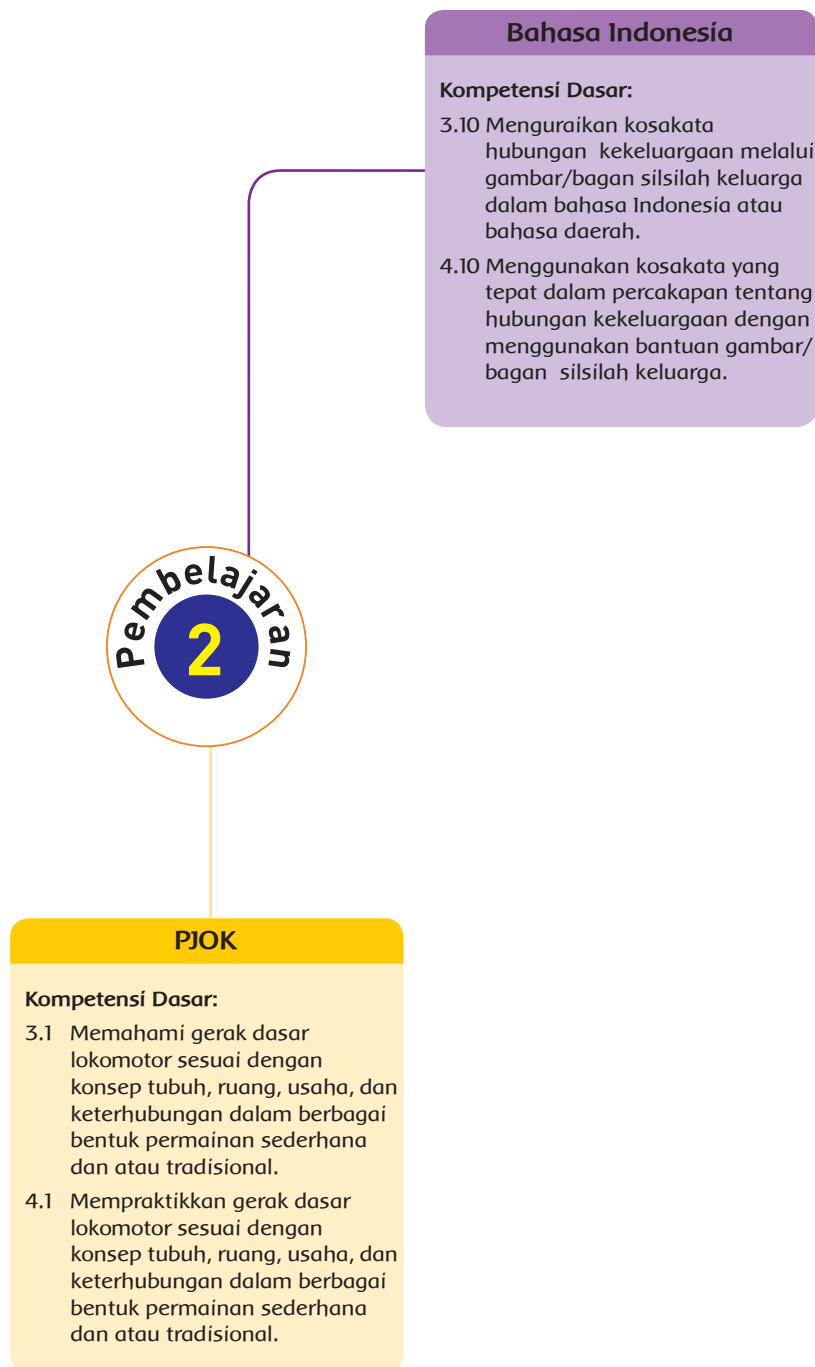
Bahasa Indonesia

Kompetensi Dasar:

3.10 Menguraikan kosakata hubungan kekeluargaan melalui gambar/bagan silsilah keluarga dalam bahasa Indonesia atau bahasa daerah.

4.10 Menggunakan kosakata yang tepat dalam percakapan tentang hubungan kekeluargaan dengan menggunakan bantuan gambar/ bagan silsilah keluarga.

Pembelajaran 2

PJOK

Kompetensi Dasar:

3.1 Memahami gerak dasar lokomotor sesuai dengan konsep tubuh, ruang, usaha, dan keterhubungan dalam berbagai bentuk permainan sederhana dan atau tradisional.

4.1 Mempraktikkan gerak dasar lokomotor sesuai dengan konsep tubuh, ruang, usaha, dan keterhubungan dalam berbagai bentuk permainan sederhana dan atau tradisional.